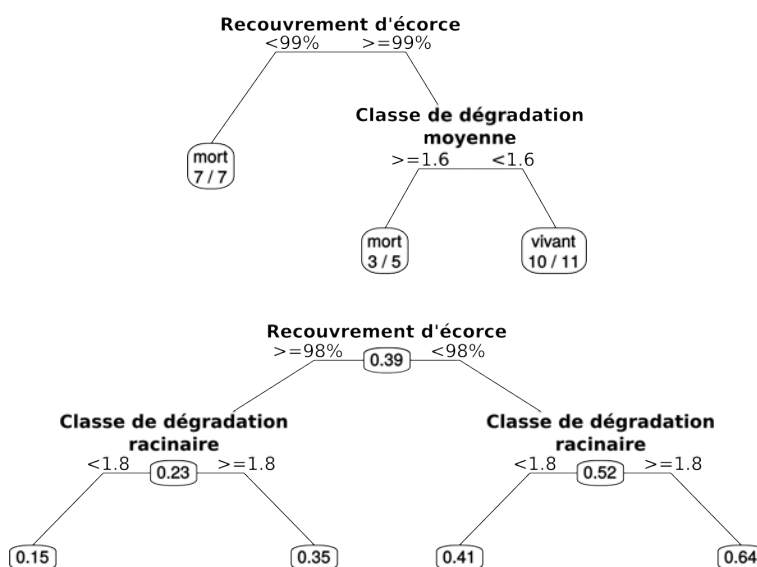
Recouvrement d'écorce
<99% >=99%

mort
7 / 7

Classe de dégradation moyenne
>=1.6 <1.6

mort
3 / 5

vivant
10 / 11

Recouvrement d'écorce
>=98% 0.39 <98%

Classe de dégradation racinaire
<1.8 0.23 >=1.8

Classe de dégradation racinaire
<1.8 0.52 >=1.8

0.15

0.35

0.41

0.64